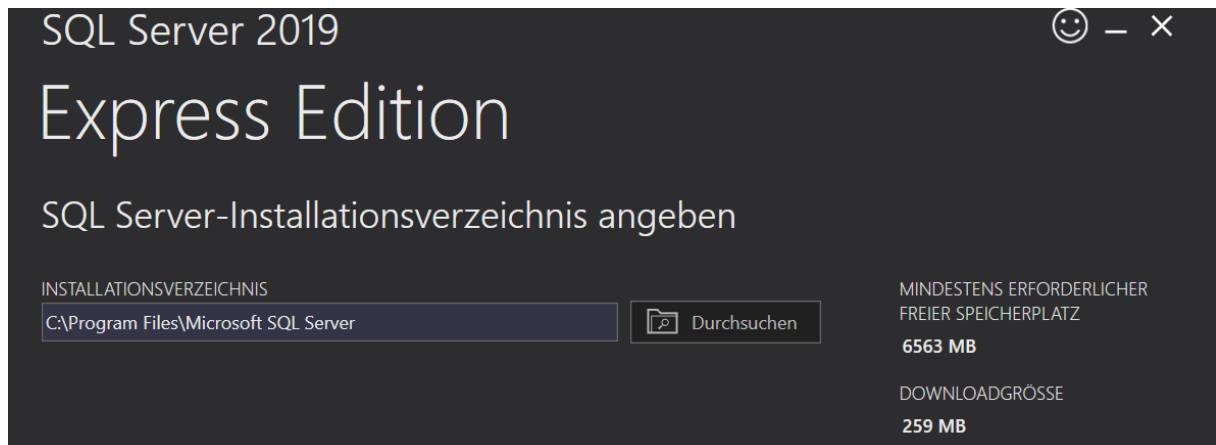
SQL Server 2019

Express Edition

SQL Server-Installationsverzeichnis angeben

INSTALLATIONSVERZEICHNIS

C:\Program Files\Microsoft SQL Server

Durchsuchen

MINDESTENS ERFORDERLICHER FREIER SPEICHERPLATZ

6563 MB

DOWNLOADGRÖSSE

259 MB